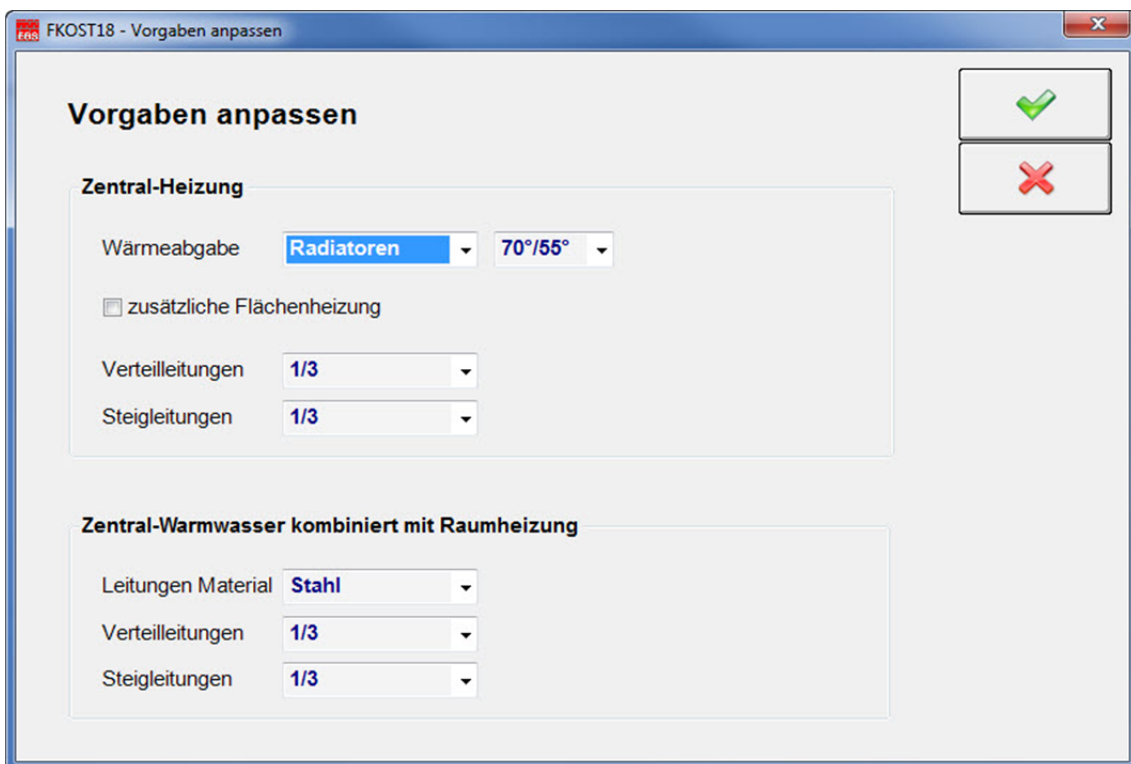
FKOST18 - Vorgaben anpassen

Vorgaben anpassen

Zentral-Heizung

Wärmeabgabe Radiatoren 70°/55°

zusätzliche Flächenheizung

Verteilleitungen 1/3

Steigleitungen 1/3

Zentral-Warmwasser kombiniert mit Raumheizung

Leitungen Material Stahl

Verteilleitungen 1/3

Steigleitungen 1/3